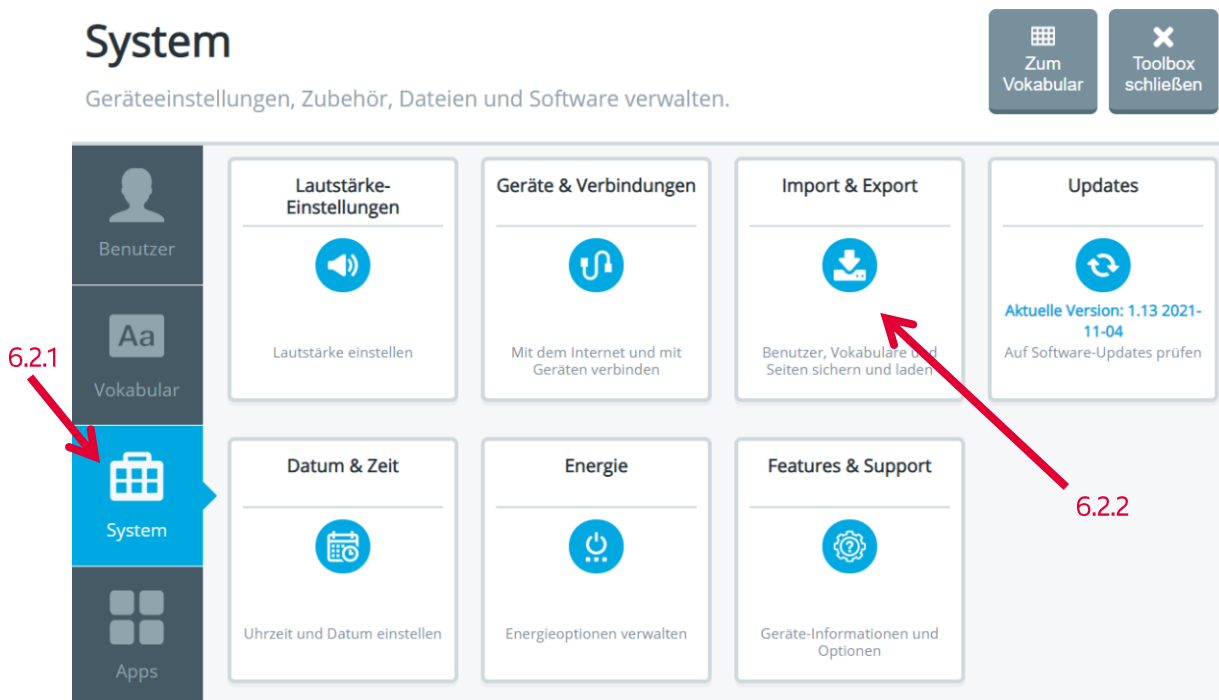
System

Geräteeinstellungen, Zubehör, Dateien und Software verwalten.

Zum Vokabular

Toolbox schließen

Benutzer

Vokabular

6.2.1

System

Apps

Lautstärke-Einstellungen

Lautstärke einstellen

Geräte & Verbindungen

Mit dem Internet und mit Geräten verbinden

Import & Export

Benutzer, Vokabulare und Seiten sichern und laden

Updates

Aktuelle Version: 1.13 2021-11-04

Auf Software-Updates prüfen

6.2.2

Datum & Zeit

Uhrzeit und Datum einstellen

Energie

Energieoptionen verwalten

Features & Support

Geräte-Informationen und Optionen